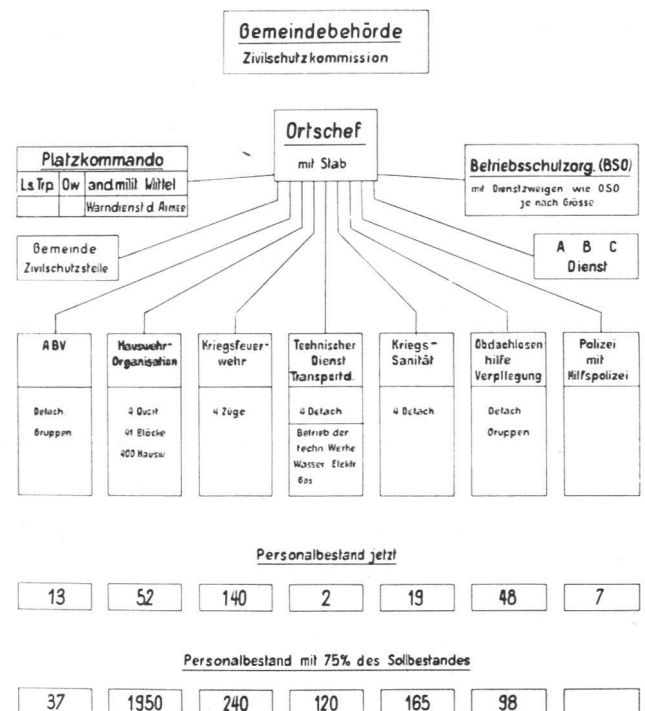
Gemeindebehörde
Zivilschutzkommission

Ortschef
mit Stab

Platzkommando

| Ls.Trp. | Ow | and.milit. Mittel |
|---|---|---|
| | | Warndienst d. Armee |

Betriebsschutzorg. (BSO)
mit Dienstzweigen wie OSO je nach Grösse

Gemeinde Zivilschutzstelle

A B C Dienst

| ABV | Hauswehr-Organisation | Kriegsfeuerwehr | Technischer Dienst Transportd. | Kriegs-Sanität | Obdachlosenhilfe Verpflegung | Polizei mit Hilfspolizei |
|---|---|---|---|---|---|---|
| Detach Gruppen | 4 Quart. 41 Blöcke 400 Hausw. | 4 Züge | 4 Detach Betrieb der techn. Werke Wasser Elektr. Gas | 4 Detach | Detach Gruppen | |

Personalbestand jetzt

| 13 | 52 | 140 | 2 | 19 | 48 | 7 |
|---|---|---|---|---|---|---|

Personalbestand mit 75% des Sollbestandes

| 37 | 1950 | 240 | 120 | 165 | 98 | |
|---|---|---|---|---|---|---|